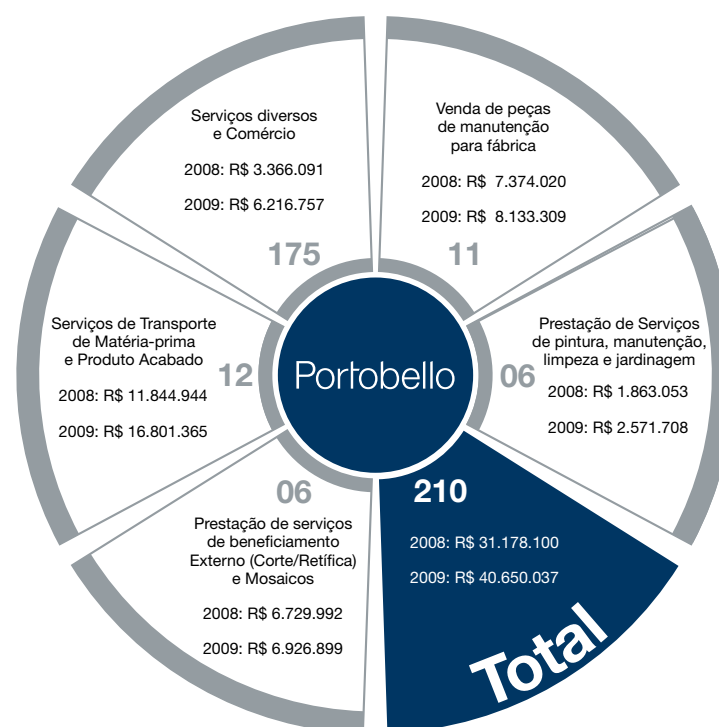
Serviços diversos e Comércio

2008: R$ 3.366.091

2009: R$ 6.216.757

175

Venda de peças de manutenção para fábrica

2008: R$ 7.374.020

2009: R$ 8.133.309

11

Serviços de Transporte de Matéria-prima e Produto Acabado

2008: R$ 11.844.944

2009: R$ 16.801.365

12

Portobello

06

Prestação de Serviços de pintura, manutenção, limpeza e jardinagem

2008: R$ 1.863.053

2009: R$ 2.571.708

06

Prestação de serviços de beneficiamento Externo (Corte/Retífica) e Mosaicos

2008: R$ 6.729.992

2009: R$ 6.926.899

210

2008: R$ 31.178.100

2009: R$ 40.650.037

Total